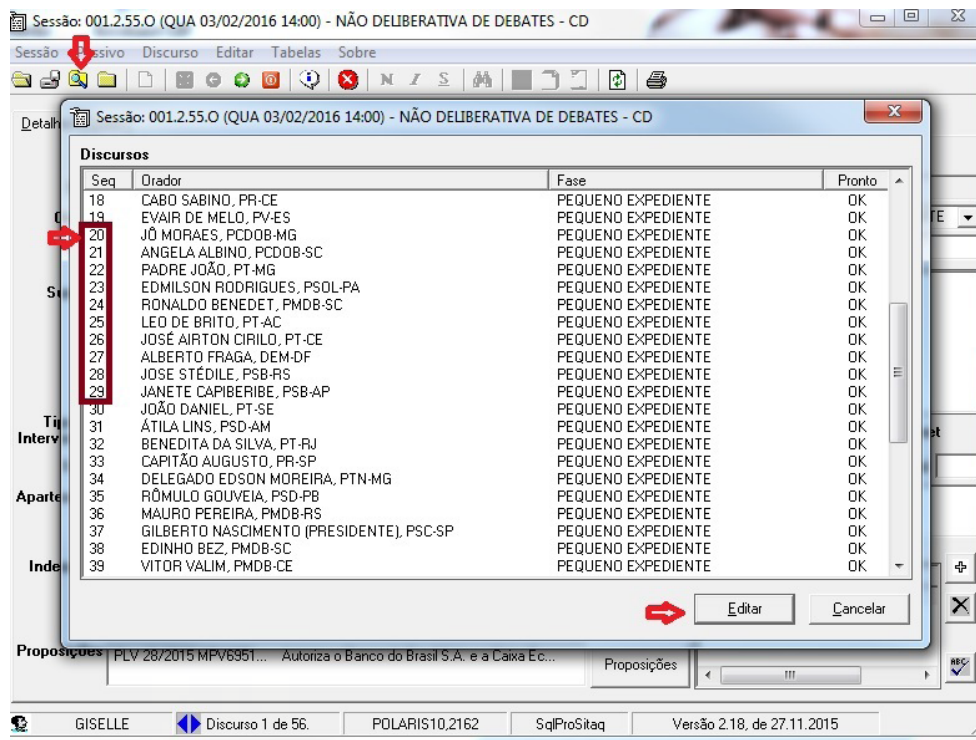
Sessão: 001.2.55.O (QUA 03/02/2016 14:00) - NÃO DELIBERATIVA DE DEBATES - CD

Sessão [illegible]ssivo Discurso Editar Tabelas Sobre

N I S

Sessão: 001.2.55.O (QUA 03/02/2016 14:00) - NÃO DELIBERATIVA DE DEBATES - CD

Discursos

| Seq | Orador | Fase | Pronto |
|---|---|---|---|
| 18 | CABO SABINO, PR-CE | PEQUENO EXPEDIENTE | OK |
| 19 | EVAIR DE MELO, PV-ES | PEQUENO EXPEDIENTE | OK |
| 20 | JÔ MORAES, PCDOB-MG | PEQUENO EXPEDIENTE | OK |
| 21 | ANGELA ALBINO, PCDOB-SC | PEQUENO EXPEDIENTE | OK |
| 22 | PADRE JOÃO, PT-MG | PEQUENO EXPEDIENTE | OK |
| 23 | EDMILSON RODRIGUES, PSOL-PA | PEQUENO EXPEDIENTE | OK |
| 24 | RONALDO BENEDET, PMDB-SC | PEQUENO EXPEDIENTE | OK |
| 25 | LEO DE BRITO, PT-AC | PEQUENO EXPEDIENTE | OK |
| 26 | JOSÉ AIRTON CIRILO, PT-CE | PEQUENO EXPEDIENTE | OK |
| 27 | ALBERTO FRAGA, DEM-DF | PEQUENO EXPEDIENTE | OK |
| 28 | JOSE STÉDILE, PSB-RS | PEQUENO EXPEDIENTE | OK |
| 29 | JANETE CAPIBERIBE, PSB-AP | PEQUENO EXPEDIENTE | OK |
| 30 | JOÃO DANIEL, PT-SE | PEQUENO EXPEDIENTE | OK |
| 31 | ÁTILA LINS, PSD-AM | PEQUENO EXPEDIENTE | OK |
| 32 | BENEDITA DA SILVA, PT-RJ | PEQUENO EXPEDIENTE | OK |
| 33 | CAPITÃO AUGUSTO, PR-SP | PEQUENO EXPEDIENTE | OK |
| 34 | DELEGADO EDSON MOREIRA, PTN-MG | PEQUENO EXPEDIENTE | OK |
| 35 | RÔMULO GOUVEIA, PSD-PB | PEQUENO EXPEDIENTE | OK |
| 36 | MAURO PEREIRA, PMDB-RS | PEQUENO EXPEDIENTE | OK |
| 37 | GILBERTO NASCIMENTO (PRESIDENTE), PSC-SP | PEQUENO EXPEDIENTE | OK |
| 38 | EDINHO BEZ, PMDB-SC | PEQUENO EXPEDIENTE | OK |
| 39 | VITOR VALIM, PMDB-CE | PEQUENO EXPEDIENTE | OK |

Editar Cancelar

Detalh
Se
Ti
Interv
Aparte
Inde
TE

Proposições PLV 28/2015 MPV6951... Autoriza o Banco do Brasil S.A. e a Caixa Ec... Proposições

GISELLE Discurso 1 de 56. POLARIS10,2162 SqlProSitaq Versão 2.18, de 27.11.2015